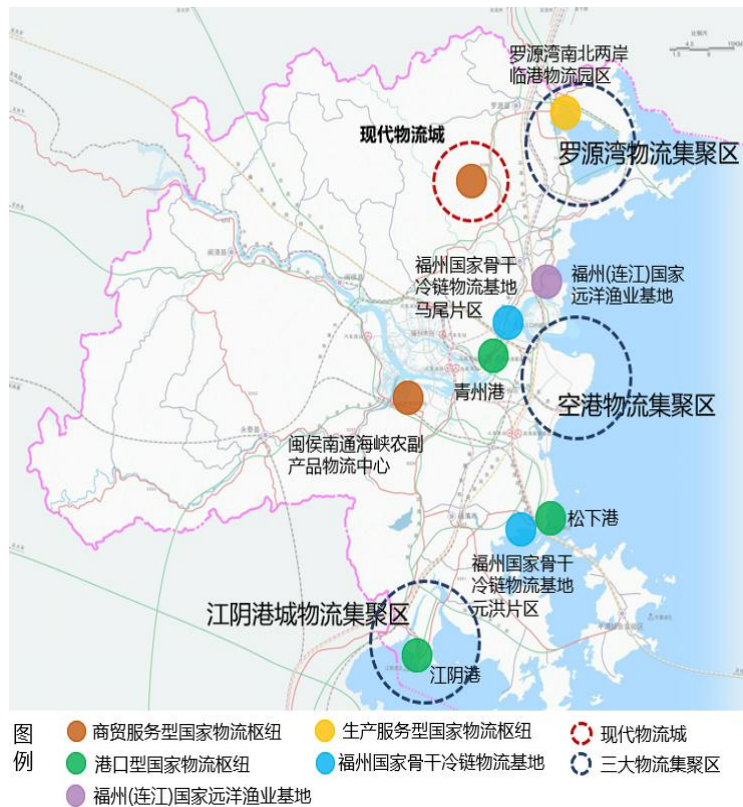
罗源湾南北两岸临港物流园区

现代物流城

罗源湾物流集聚区

福州国家骨干冷链物流基地马尾片区

福州(连江)国家远洋渔业基地

青州港

空港物流集聚区

闽侯南通海峡农副产品物流中心

松下港

福州国家骨干冷链物流基地元洪片区

江阴港城物流集聚区

江阴港

图例
商贸服务型国家物流枢纽
生产服务型国家物流枢纽
现代物流城
港口型国家物流枢纽
福州国家骨干冷链物流基地
三大物流集聚区
福州(连江)国家远洋渔业基地